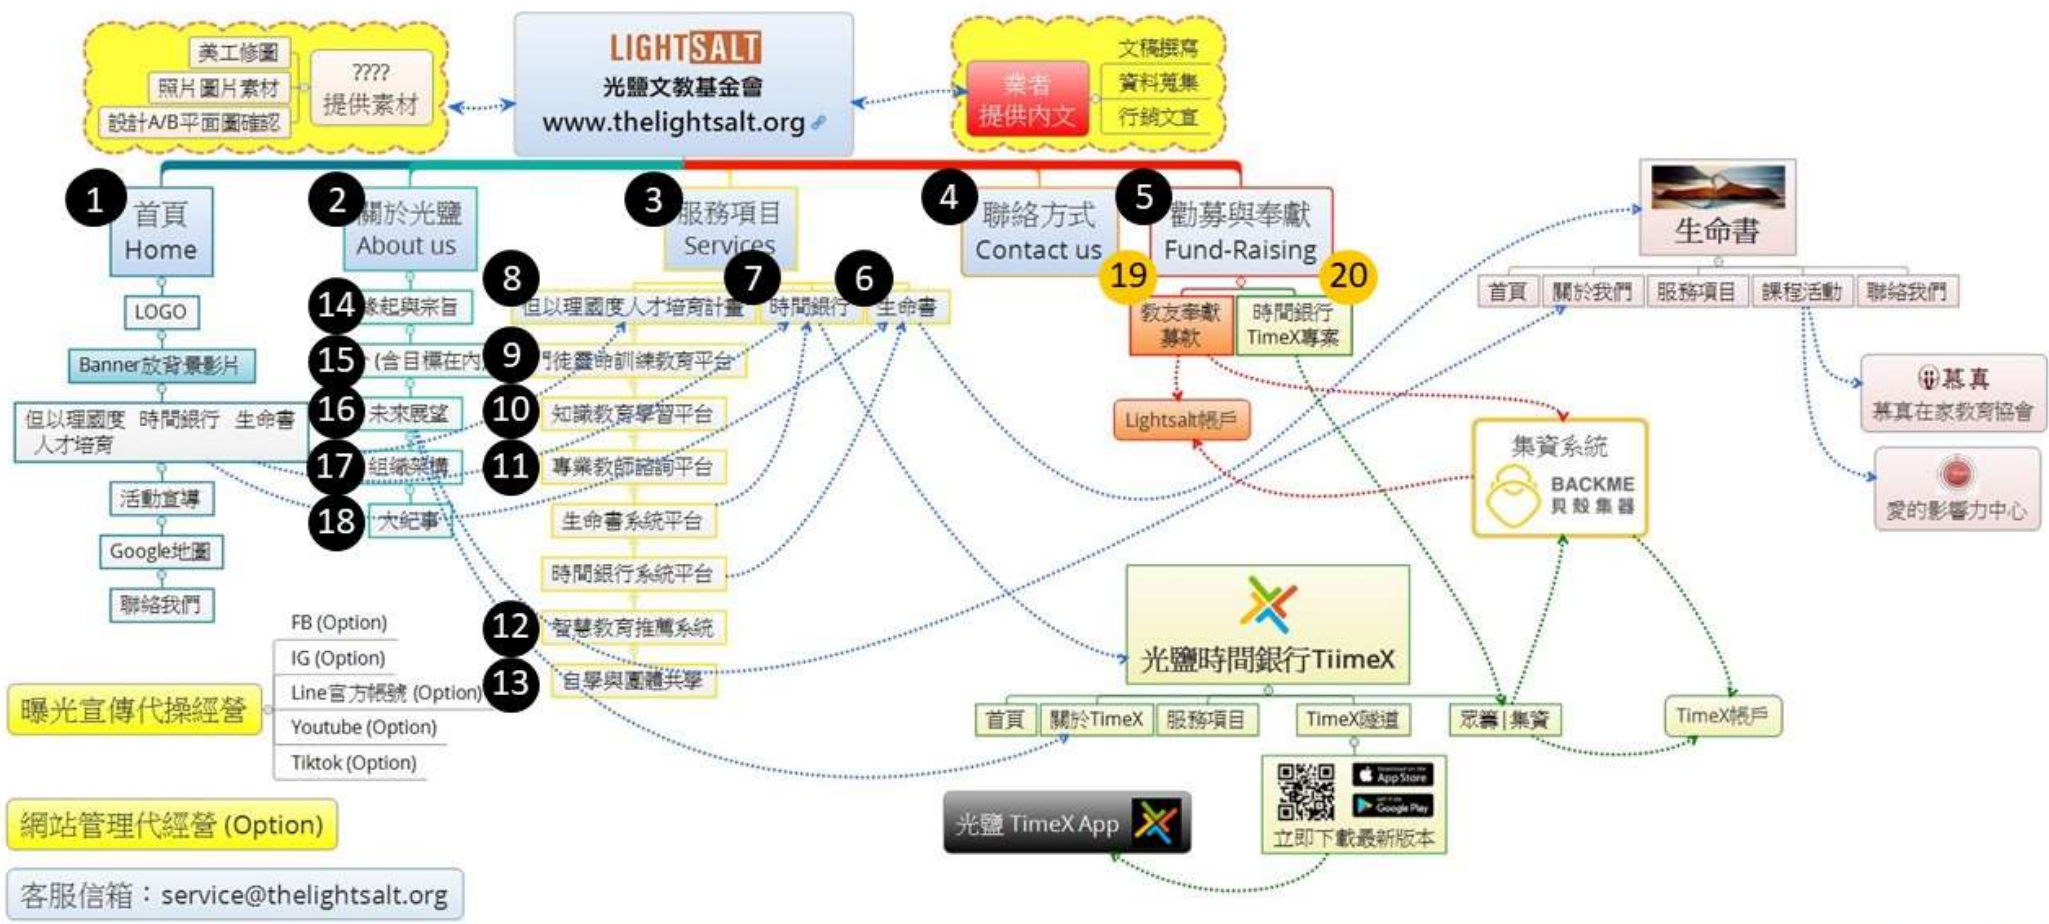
美工修圖
照片圖片素材
設計A/B平面圖確認
????
提供素材

LIGHTSALT
光鹽文教基金會
www.thelightsalt.org

業者
提供內文
文稿撰寫
資料蒐集
行銷文宣

1 首頁 Home
LOGO
Banner放背景影片
但以理國度人才培育 時間銀行 生命書
活動宣導
Google地圖
聯絡我們

2 關於光鹽 About us
14 緣起與宗旨
15 (含目標在內)
16 未來展望
17 組織架構
18 大紀事

3 服務項目 Services
8 但以理國度人才培育計畫
7 時間銀行
6 生命書
9 門徒靈命訓練教育平台
10 知識教育學習平台
11 專業教師諮詢平台
生命書系統平台
時間銀行系統平台
12 智慧教育推薦系統
13 自學與團體共學

4 聯絡方式 Contact us

5 勸募與奉獻 Fund-Raising
19 教友奉獻募款
20 時間銀行 TimeX專案
Lightsalt帳戶

生命書
首頁
關於我們
服務項目
課程活動
聯絡我們
慕真
慕真在家教育協會
愛的影響力中心

集資系統
BACKME
貝殼集器

光鹽時間銀行TiimeX
首頁
關於TimeX
服務項目
TimeX隧道
眾籌|集資
TimeX帳戶
立即下載最新版本
App Store
Google Play

光鹽 TimeX App

FB (Option)
IG (Option)
Line官方帳號 (Option)
Youtube (Option)
Tiktok (Option)
曝光宣傳代操經營

網站管理代經營 (Option)

客服信箱：service@thelightsalt.org